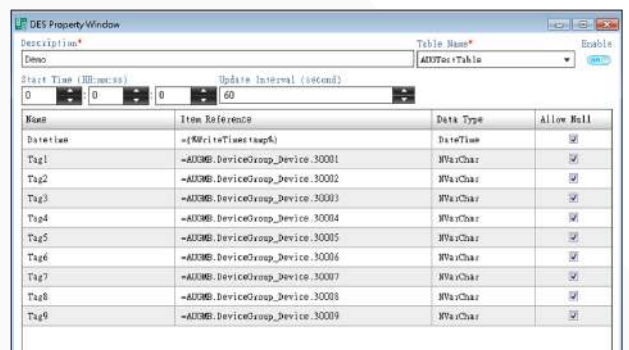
DES Property Window

Description*
Demo

Table Name*
AUOTestTable

Enable

Start Time (HH:mm:ss)
0 : 0 : 0

Update Interval (second)
60

| Name | Item Reference | Data Type | Allow Null |
|---|---|---|---|
| Datetime | =(%WriteTimestamp%) | DateTime | ☑ |
| Tag1 | =AUGMB.DeviceGroup_Device.30001 | NVarChar | ☑ |
| Tag2 | =AUGMB.DeviceGroup_Device.30002 | NVarChar | ☑ |
| Tag3 | =AUGMB.DeviceGroup_Device.30003 | NVarChar | ☑ |
| Tag4 | =AUGMB.DeviceGroup_Device.30004 | NVarChar | ☑ |
| Tag5 | =AUGMB.DeviceGroup_Device.30005 | NVarChar | ☑ |
| Tag6 | =AUGMB.DeviceGroup_Device.30006 | NVarChar | ☑ |
| Tag7 | =AUGMB.DeviceGroup_Device.30007 | NVarChar | ☑ |
| Tag8 | =AUGMB.DeviceGroup_Device.30008 | NVarChar | ☑ |
| Tag9 | =AUGMB.DeviceGroup_Device.30009 | NVarChar | ☑ |